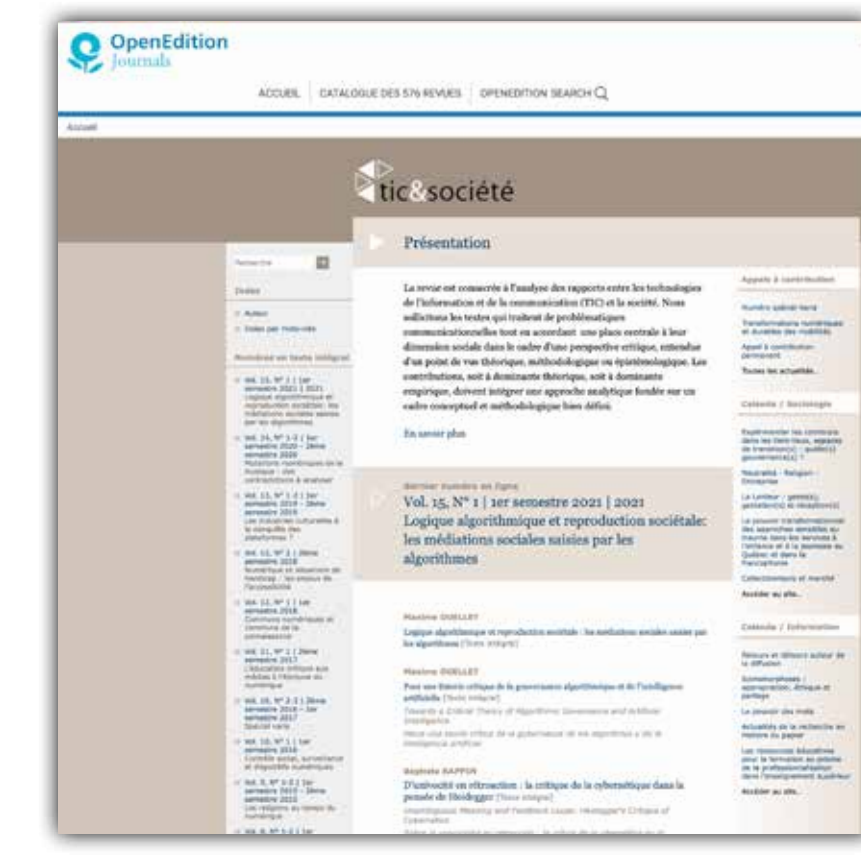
OpenEdition Journals

ACCUEIL | CATALOGUE DES 576 REVUES | OPENEDITION SEARCH

Accueil

tic&société

Présentation

La revue est consacrée à l'analyse des rapports entre les technologies de l'information et de la communication (TIC) et la société. Nous sollicitons les textes qui traitent de problématiques communicationnelles tout en accordant une place centrale à leur dimension sociale dans le cadre d'une perspective critique, entendue d'un point de vue théorique, méthodologique ou épistémologique. Les contributions, soit à dominante théorique, soit à dominante empirique, doivent intégrer une approche analytique fondée sur un cadre conceptuel et méthodologique bien défini.

En savoir plus

Dernier numéro en ligne

Vol. 15, N° 1 | 1er semestre 2021 | 2021
Logique algorithmique et reproduction sociétale: les médiations sociales saisies par les algorithmes

Maxime OUELLET
Logique algorithmique et reproduction sociétale : les médiations sociales saisies par les algorithmes [Texte intégral]

Maxime OUELLET
Pour une théorie critique de la gouvernance algorithmique et de l'intelligence artificielle [Texte intégral]
Towards a Critical Theory of Algorithmic Governance and Artificial Intelligence
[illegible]

Baptiste RAPPIN
D'univocité en rétroaction : la critique de la cybernétique dans la pensée de Heidegger [Texte intégral]
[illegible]

Rechercher
Index
Auteurs
Index par mots-clés
Numéros en texte intégral
Vol. 15, N° 1 | 1er semestre 2021 | 2021
Vol. 14, N° 1-2 | 1er semestre 2020 – 2ème semestre 2020
Vol. 13, N° 1-2 | 1er semestre 2019 – 2ème semestre 2019
Vol. 12, N° 2 | 2ème semestre 2018
Vol. 12, N° 1 | 1er semestre 2018
Vol. 11, N° 2 | 2ème semestre 2017
Vol. 10, N° 2-3 | 2ème semestre 2016 – 1er semestre 2017
Vol. 10, N° 1 | 1er semestre 2016
Vol. 9, N° 1-2 | 1er semestre 2015 – 2ème semestre 2015
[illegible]

Appels à contribution
Numéro spécial hors
Transformations numériques et durables des mobilités
Appel à contribution permanent
Toutes les actualités...

Calenda / Sociologie
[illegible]
Accéder au site...

Calenda / Information
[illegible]
Accéder au site...